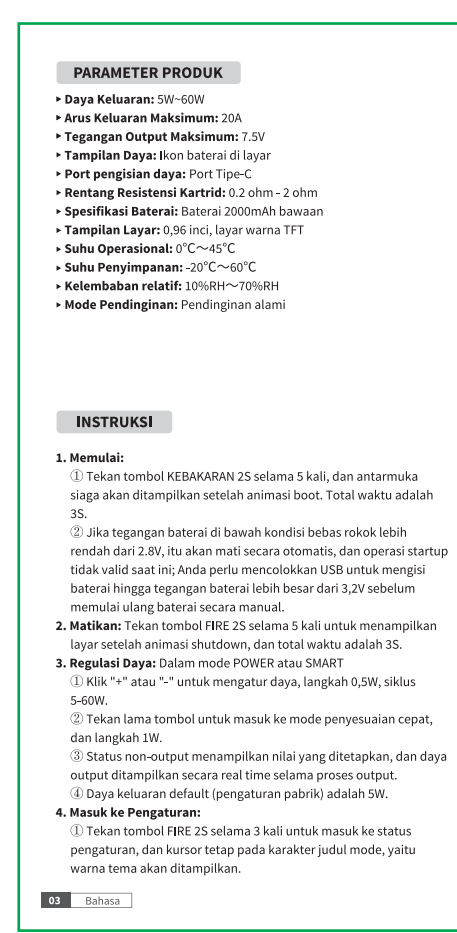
PARAMETER PRODUK

▸ **Daya Keluaran:** 5W~60W
▸ **Arus Keluaran Maksimum:** 20A
▸ **Tegangan Output Maksimum:** 7.5V
▸ **Tampilan Daya:** Ikon baterai di layar
▸ **Port pengisian daya:** Port Tipe-C
▸ **Rentang Resistensi Kartrid:** 0.2 ohm - 2 ohm
▸ **Spesifikasi Baterai:** Baterai 2000mAh bawaan
▸ **Tampilan Layar:** 0,96 inci, layar warna TFT
▸ **Suhu Operasional:** 0℃～45℃
▸ **Suhu Penyimpanan:** -20℃～60℃
▸ **Kelembaban relatif:** 10%RH～70%RH
▸ **Mode Pendinginan:** Pendinginan alami

INSTRUKSI

1. **Memulai:**
① Tekan tombol KEBAKARAN 2S selama 5 kali, dan antarmuka siaga akan ditampilkan setelah animasi boot. Total waktu adalah 3S.
② Jika tegangan baterai di bawah kondisi bebas rokok lebih rendah dari 2.8V, itu akan mati secara otomatis, dan operasi startup tidak valid saat ini; Anda perlu mencolokkan USB untuk mengisi baterai hingga tegangan baterai lebih besar dari 3,2V sebelum memulai ulang baterai secara manual.
2. **Matikan:** Tekan tombol FIRE 2S selama 5 kali untuk menampilkan layar setelah animasi shutdown, dan total waktu adalah 3S.
3. **Regulasi Daya:** Dalam mode POWER atau SMART
① Klik "+" atau "-" untuk mengatur daya, langkah 0,5W, siklus 5-60W.
② Tekan lama tombol untuk masuk ke mode penyesuaian cepat, dan langkah 1W.
③ Status non-output menampilkan nilai yang ditetapkan, dan daya output ditampilkan secara real time selama proses output.
④ Daya keluaran default (pengaturan pabrik) adalah 5W.
4. **Masuk ke Pengaturan:**
① Tekan tombol FIRE 2S selama 3 kali untuk masuk ke status pengaturan, dan kursor tetap pada karakter judul mode, yaitu warna tema akan ditampilkan.

03 Bahasa